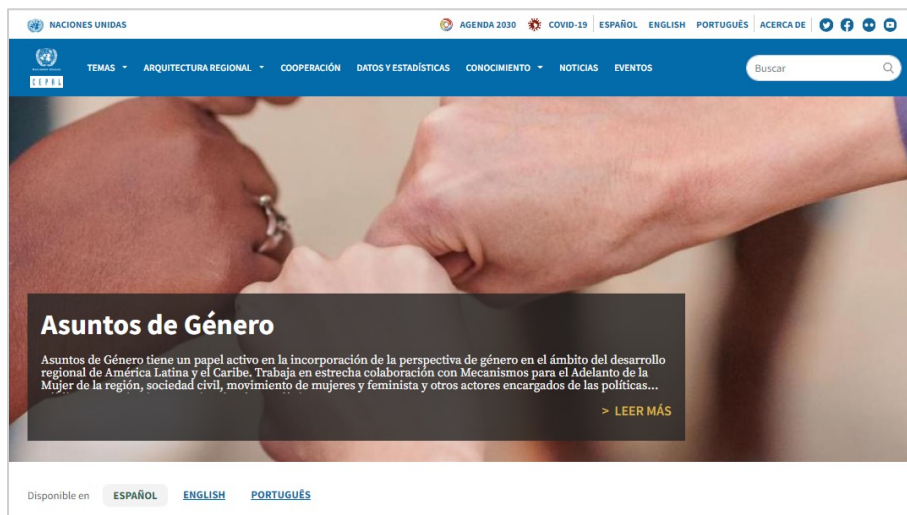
NACIONES UNIDAS

AGENDA 2030 COVID-19 ESPAÑOL ENGLISH PORTUGUÊS ACERCA DE

CEPAL

TEMAS ARQUITECTURA REGIONAL COOPERACIÓN DATOS Y ESTADÍSTICAS CONOCIMIENTO NOTICIAS EVENTOS

Buscar

Asuntos de Género

Asuntos de Género tiene un papel activo en la incorporación de la perspectiva de género en el ámbito del desarrollo regional de América Latina y el Caribe. Trabaja en estrecha colaboración con Mecanismos para el Adelanto de la Mujer de la región, sociedad civil, movimiento de mujeres y feminista y otros actores encargados de las políticas...

> LEER MÁS

Disponible en ESPAÑOL ENGLISH PORTUGUÊS